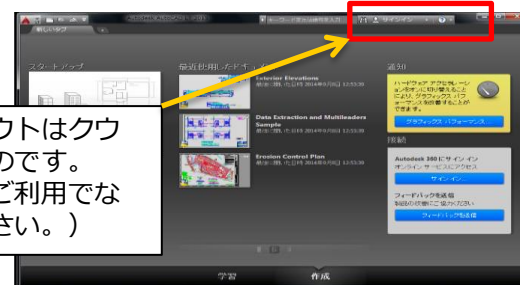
新しいタブ

スタートアップ

最近使用したドキュメント

Exterior Elevations
最終に開いた日時 2014年9月8日 12:53:38

Data Extraction and Multileaders Sample
最終に開いた日時 2014年9月8日 12:53:38

Erosion Control Plan
最終に開いた日時 2014年9月8日 12:53:38

通知

ハードウェア アクセラレーションをオンに切り替えることにより、グラフィックス パフォーマンスを改善することができます。

グラフィックス パフォーマンス

接続

Autodesk 360 にサイン イン
オンライン サービスにアクセス

サイン イン

フィードバックを送信
製品の改善にご協力ください

フィードバックを送信

学習

作成

サインイン

ウトはクウ
のです。
ご利用でな
さい。）